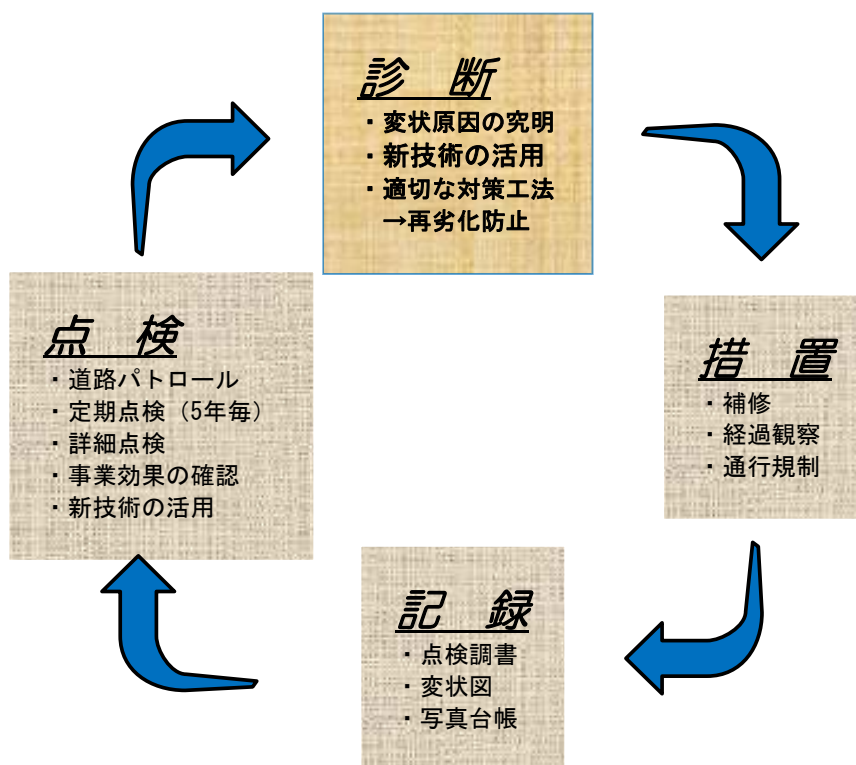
診　断
・変状原因の究明
・新技術の活用
・適切な対策工法
→再劣化防止

措　置
・補修
・経過観察
・通行規制

記　録
・点検調書
・変状図
・写真台帳

点　検
・道路パトロール
・定期点検（5年毎）
・詳細点検
・事業効果の確認
・新技術の活用